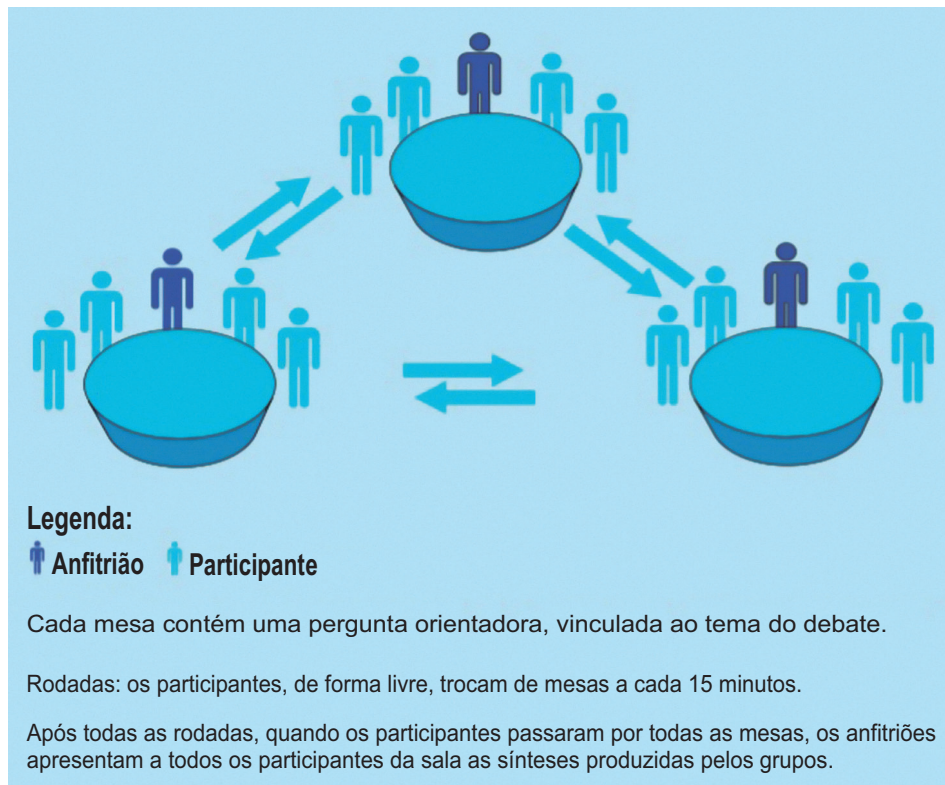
Legenda:
Anfitrião Participante

Cada mesa contém uma pergunta orientadora, vinculada ao tema do debate.

Rodadas: os participantes, de forma livre, trocam de mesas a cada 15 minutos.

Após todas as rodadas, quando os participantes passaram por todas as mesas, os anfitriões apresentam a todos os participantes da sala as sínteses produzidas pelos grupos.